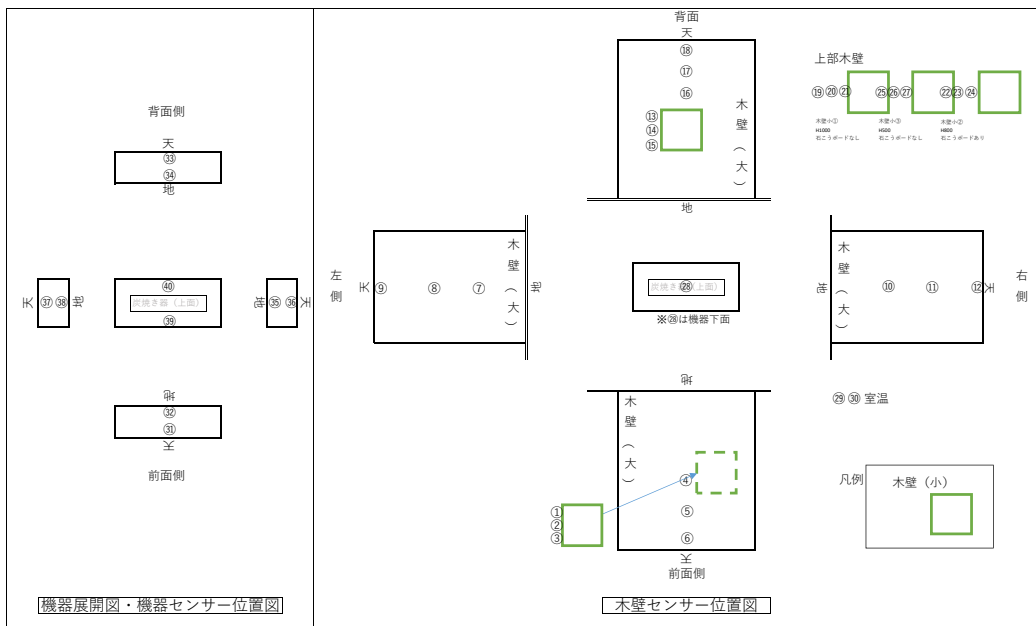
背面側

天
㉝
㉞
地

天 ㊲ ㊳ 地

㊵
炭焼き器（上面）
㊴

地 ㉟ ㊱ 天

地
㉜
㉛
天

前面側

機器展開図・機器センサー位置図

背面
天
⑱
⑰
⑯
⑬
⑭
⑮
木壁（大）
地

上部木壁
⑲⑳㉑ ㉕㉖㉗ ㉒㉓㉔
木壁小① H1000 石こうボードなし
木壁小③ H500 石こうボードなし
木壁小② H800 石こうボードあり

左側
天 ⑨ ⑧ ⑦
木壁（大）
地

炭焼き器（上面）㉘
※㉘は機器下面

木壁（大）
地 ⑩ ⑪ ⑫ 天
右側

地
木壁（大）
④
⑤
⑥
天
前面側
①
②
③

㉙ ㉚ 室温

凡例
木壁（小）

木壁センサー位置図